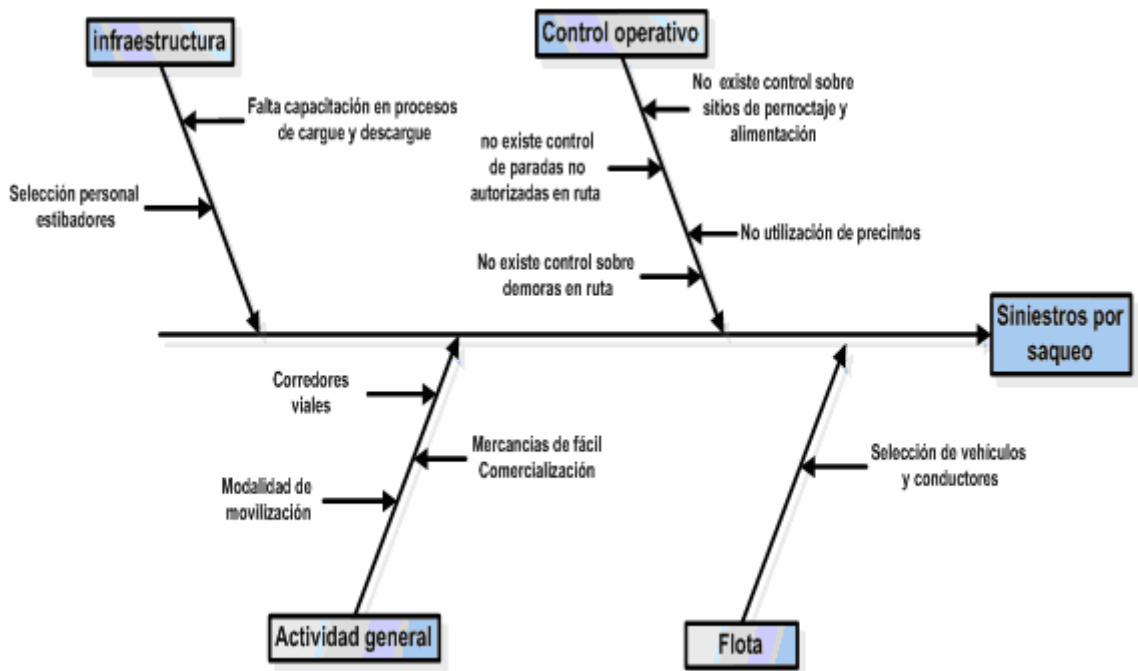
infraestructura

Falta capacitación en procesos de cargue y descargue

Selección personal estibadores

Control operativo

No existe control sobre sitios de pernoctaje y alimentación

no existe control de paradas no autorizadas en ruta

No utilización de precintos

No existe control sobre demoras en ruta

Siniestros por saqueo

Corredores viales

Mercancias de fácil Comercialización

Modalidad de movilización

Selección de vehículos y conductores

Actividad general

Flota